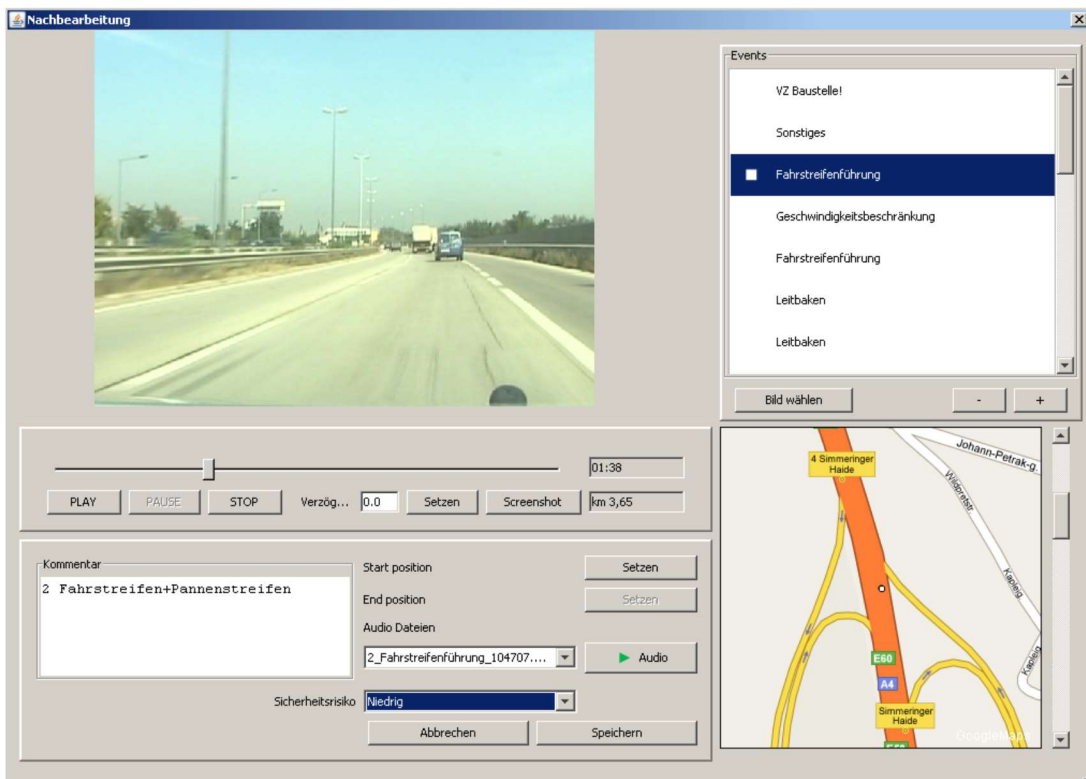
Nachbearbeitung

Events

VZ Baustelle!

Sonstiges

Fahrstreifenführung

Geschwindigkeitsbeschränkung

Fahrstreifenführung

Leitbaken

Leitbaken

Bild wählen

-

+

01:38

PLAY

PAUSE

STOP

Verzög...

0.0

Setzen

Screenshot

km 3,65

Kommentar

2 Fahrstreifen+Pannenstreifen

Start position

Setzen

End position

Setzen

Audio Dateien

2_Fahrstreifenführung_104707....

Audio

Sicherheitsrisiko

Niedrig

Abbrechen

Speichern

4 Simmeringer Haide

Johann-Petrak-g.

Wildpretstr.

Kapleig

Kapleig

E60

A4

Simmeringer Haide

E60

Google Maps